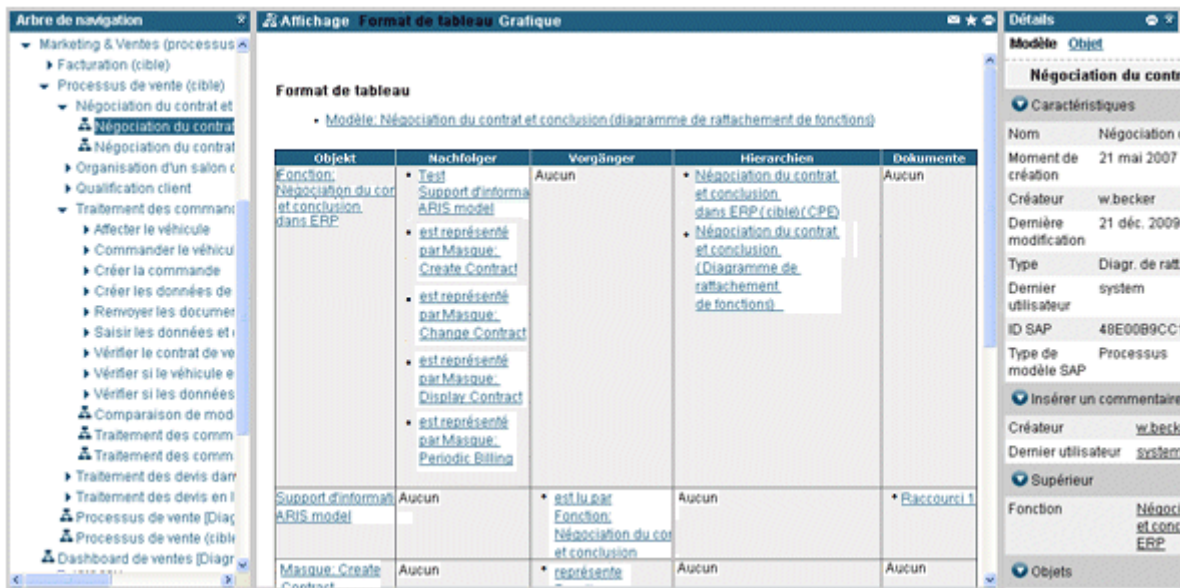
Arbre de navigation

Marketing & Ventes (processus
Facturation (cible)
Processus de vente (cible)
Négociation du contrat et
Négociation du contrat
Négociation du contrat
Organisation d'un salon c
Qualification client
Traitement des commanc
Affecter le véhicule
Commander le véhicul
Créer la commande
Créer les données de
Renvoyer les documer
Saisir les données et
Vérifier le contrat de ve
Vérifier si le véhicule e
Vérifier si les données
Comparaison de mod
Traitement des comm
Traitement des comm
Traitement des devis dan
Traitement des devis en l
Processus de vente [Diag
Processus de vente (cible
Dashboard de ventes [Diagr

Affichage Format de tableau Grafique

Format de tableau

Modèle: Négociation du contrat et conclusion (diagramme de rattachement de fonctions)

| Objekt | Nachfolger | Vorgänger | Hierarchien | Dokumente |
|---|---|---|---|---|
| Fonction: Négociation du con et conclusion dans ERP | Test Support d'informa ARIS model; est représenté par Masque: Create Contract; est représenté par Masque: Change Contract; est représenté par Masque: Display Contract; est représenté par Masque: Periodic Billing | Aucun | Négociation du contrat et conclusion dans ERP (cible) (CPE); Négociation du contrat et conclusion (Diagramme de rattachement de fonctions) | Aucun |
| Support d'informati ARIS model | Aucun | est lu par Fonction: Négociation du cor et conclusion | Aucun | Raccourci 1 |
| Masque: Create Contract | Aucun | représente | Aucun | Aucun |

Détails
Modèle Objet
Négociation du contr
Caractéristiques

| | |
|---|---|
| Nom | Négociation |
| Moment de création | 21 mai 2007 |
| Créateur | w.becker |
| Dernière modification | 21 déc. 2009 |
| Type | Diagr. de ratt |
| Dernier utilisateur | system |
| ID SAP | 48E00B9CC |
| Type de modèle SAP | Processus |

Insérer un commentaire

| | |
|---|---|
| Créateur | w.beck |
| Dernier utilisateur | system |

Supérieur

| | |
|---|---|
| Fonction | Négoci et conc ERP |

Objets